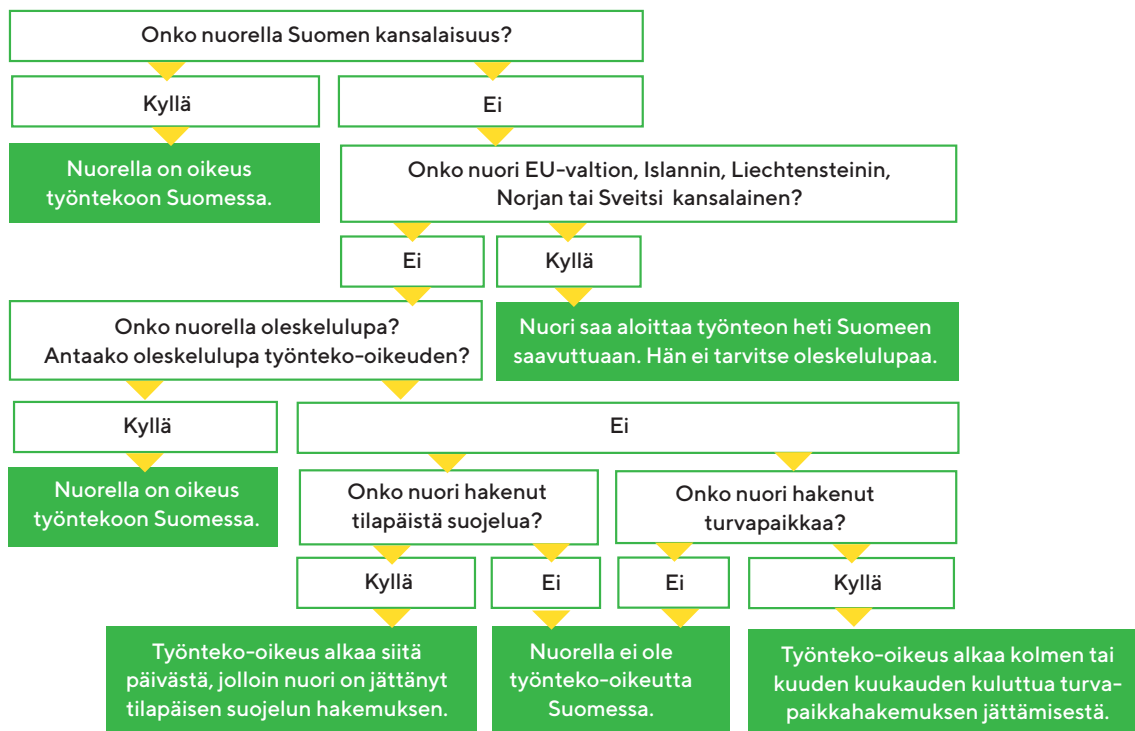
Onko nuorella Suomen kansalaisuus?

Kyllä

Ei

Nuorella on oikeus työntekoon Suomessa.

Onko nuori EU-valtion, Islannin, Liechtensteinin, Norjan tai Sveitsi kansalainen?

Ei

Kyllä

Onko nuorella oleskelulupa? Antaako oleskelulupa työnteko-oikeuden?

Nuori saa aloittaa työnteon heti Suomeen saavuttuaan. Hän ei tarvitse oleskelulupaa.

Kyllä

Ei

Nuorella on oikeus työntekoon Suomessa.

Onko nuori hakenut tilapäistä suojelua?

Onko nuori hakenut turvapaikkaa?

Kyllä

Ei

Ei

Kyllä

Työnteko-oikeus alkaa siitä päivästä, jolloin nuori on jättänyt tilapäisen suojelun hakemuksen.

Nuorella ei ole työnteko-oikeutta Suomessa.

Työnteko-oikeus alkaa kolmen tai kuuden kuukauden kuluttua turvapaikkahakemuksen jättämisestä.